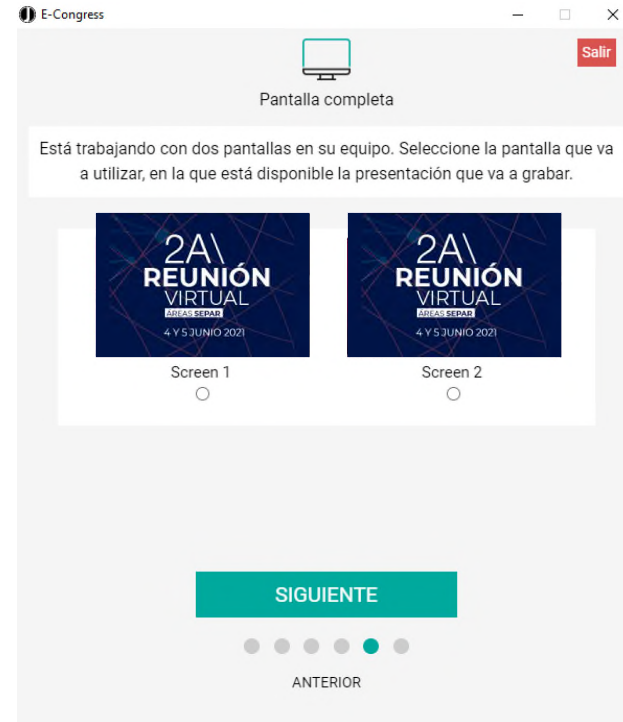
E-Congress

Salir

Pantalla completa

Está trabajando con dos pantallas en su equipo. Seleccione la pantalla que va a utilizar, en la que está disponible la presentación que va a grabar.

2A\
REUNIÓN
VIRTUAL
ÁREAS SEPAR
4 Y 5 JUNIO 2021

Screen 1

2A\
REUNIÓN
VIRTUAL
ÁREAS SEPAR
4 Y 5 JUNIO 2021

Screen 2

SIGUIENTE

ANTERIOR